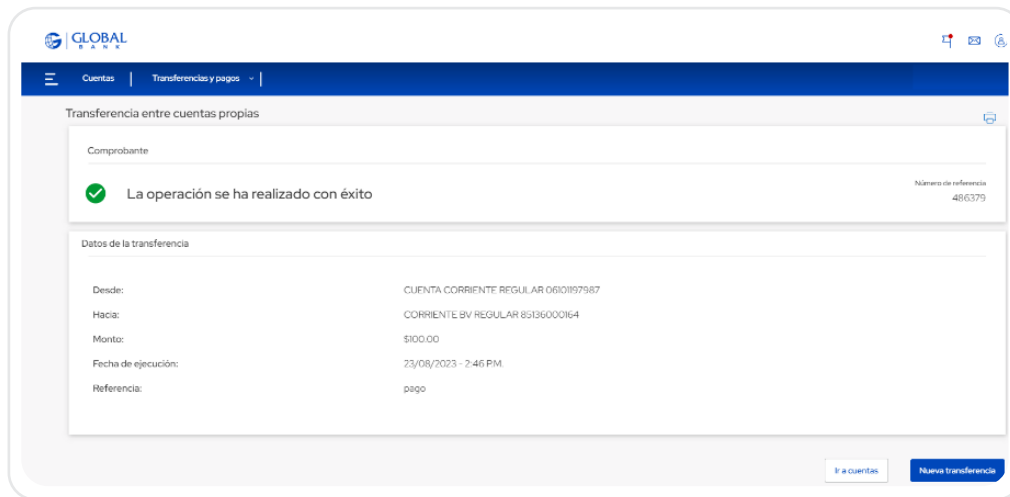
GLOBAL BANK

Cuentas | Transferencias y pagos

Transferencia entre cuentas propias

Comprobante

La operación se ha realizado con éxito

Número de referencia
486379

Datos de la transferencia

Desde: CUENTA CORRIENTE REGULAR 06101197987
Hacia: CORRIENTE BV REGULAR 85136000164
Monto: $100.00
Fecha de ejecución: 23/08/2023 - 2:46 P.M.
Referencia: pago

Ir a cuentas
Nueva transferencia